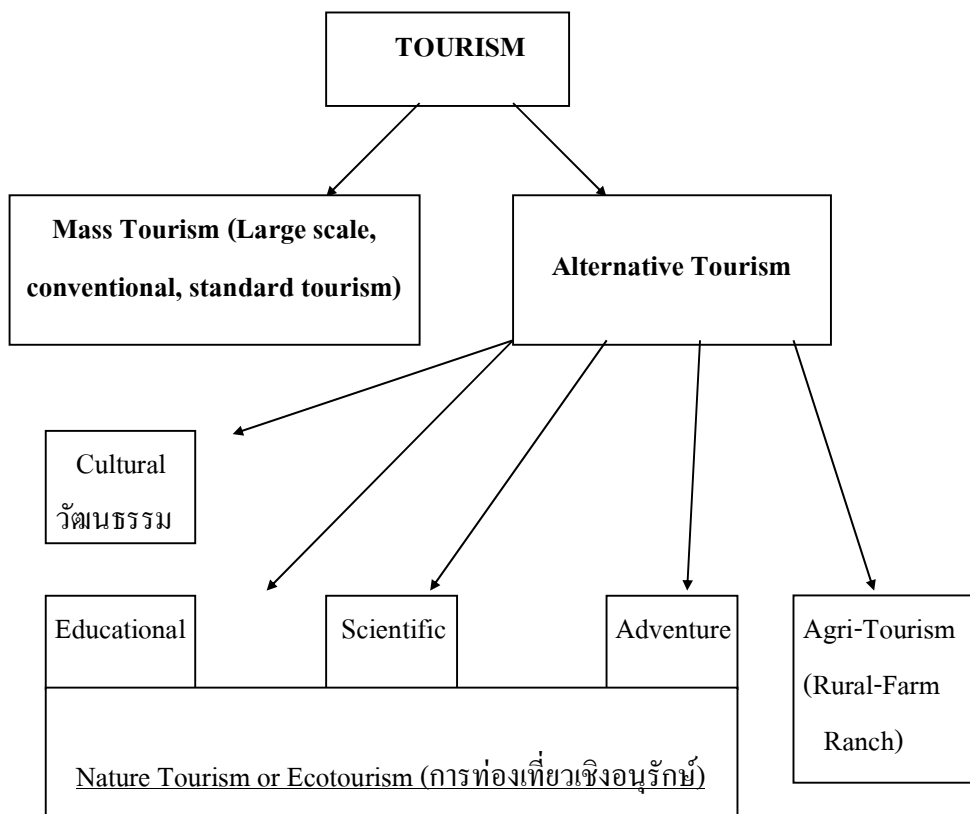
TOURISM

Mass Tourism (Large scale, conventional, standard tourism)

Alternative Tourism

Cultural
วัฒนธรรม

Educational

Scientific

Adventure

Agri-Tourism (Rural-Farm Ranch)

Nature Tourism or Ecotourism (การท่องเที่ยวเชิงอนุรักษ์)